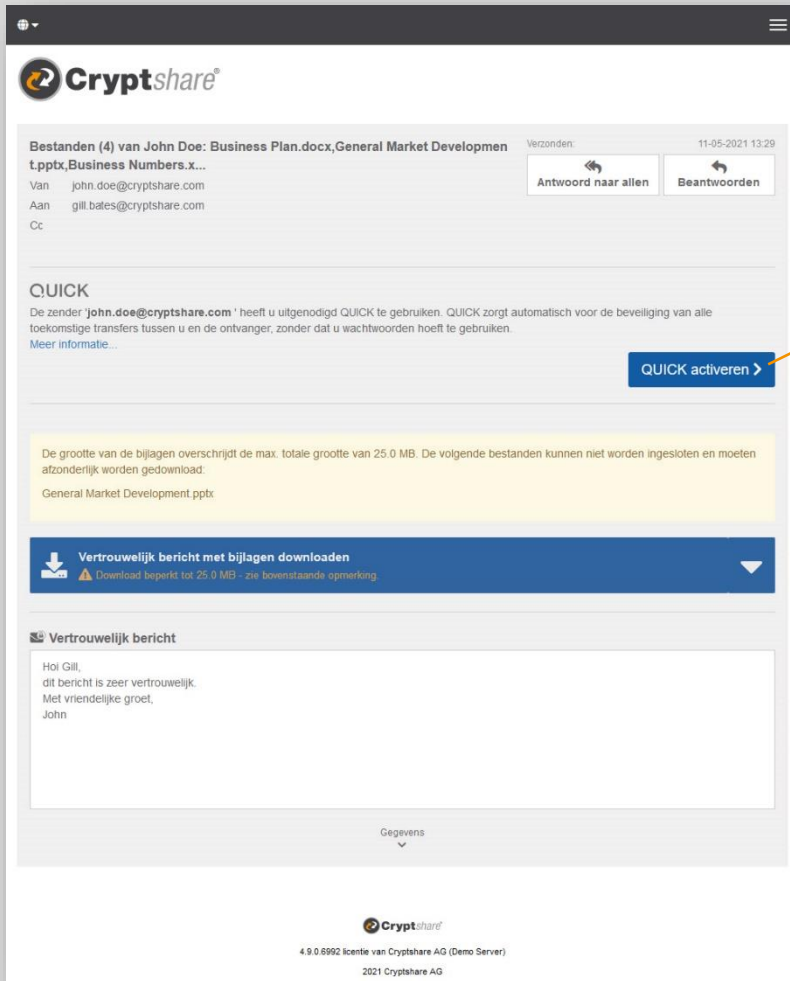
Cryptshare®

Bestanden (4) van John Doe: Business Plan.docx,General Market Development.pptx,Business Numbers.x...

Van john.doe@cryptshare.com
Aan gill.bates@cryptshare.com
Cc

Verzonden: 11-05-2021 13:29

Antwoord naar allen
Beantwoorden

QUICK
De zender 'john.doe@cryptshare.com ' heeft u uitgenodigd QUICK te gebruiken. QUICK zorgt automatisch voor de beveiliging van alle toekomstige transfers tussen u en de ontvanger, zonder dat u wachtwoorden hoeft te gebruiken.
Meer informatie...

QUICK activeren >

De grootte van de bijlagen overschrijdt de max. totale grootte van 25.0 MB. De volgende bestanden kunnen niet worden ingesloten en moeten afzonderlijk worden gedownload:

General Market Development.pptx

Vertrouwelijk bericht met bijlagen downloaden
Download beperkt tot 25.0 MB - zie bovenstaande opmerking.

Vertrouwelijk bericht

Hoi Gill,
dit bericht is zeer vertrouwelijk.
Met vriendelijke groet,
John

Gegevens

Cryptshare

4.9.0.6992 licentie van Cryptshare AG (Demo Server)

2021 Cryptshare AG